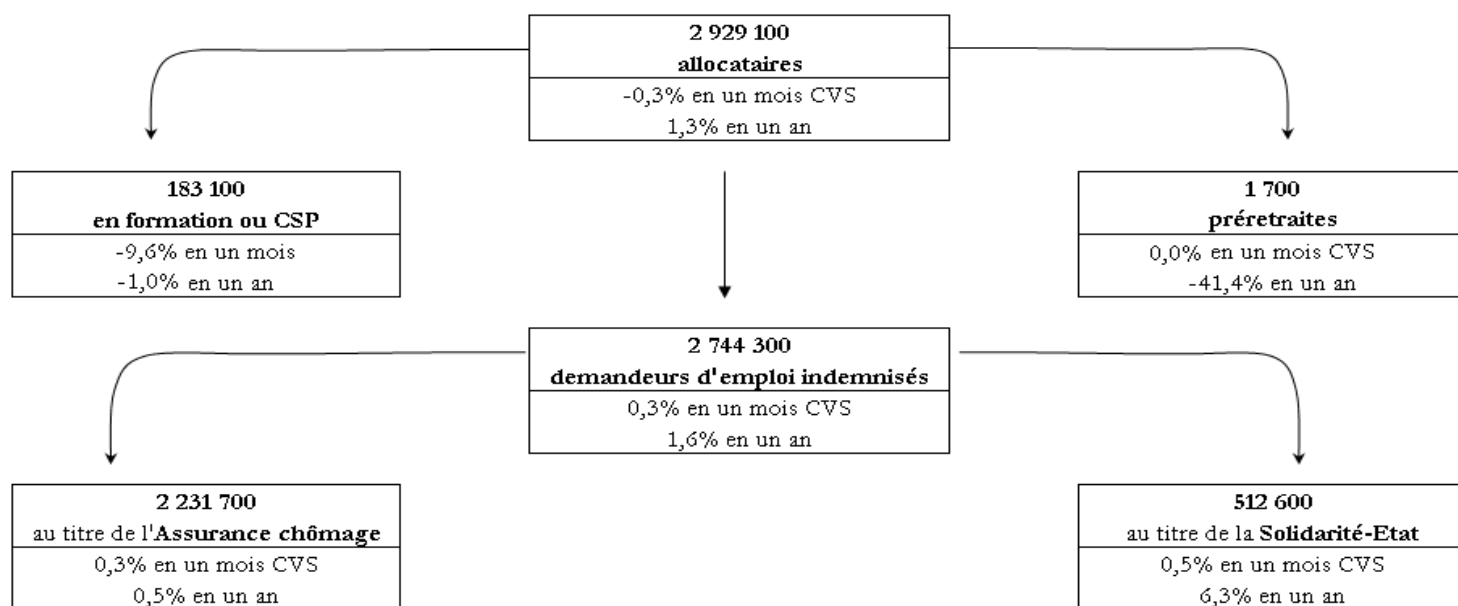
2 929 100
allocataires
-0,3% en un mois CVS
1,3% en un an

183 100
en formation ou CSP
-9,6% en un mois
-1,0% en un an

1 700
préretraites
0,0% en un mois CVS
-41,4% en un an

2 744 300
demandeurs d'emploi indemnisés
0,3% en un mois CVS
1,6% en un an

2 231 700
au titre de l'Assurance chômage
0,3% en un mois CVS
0,5% en un an

512 600
au titre de la Solidarité-Etat
0,5% en un mois CVS
6,3% en un an